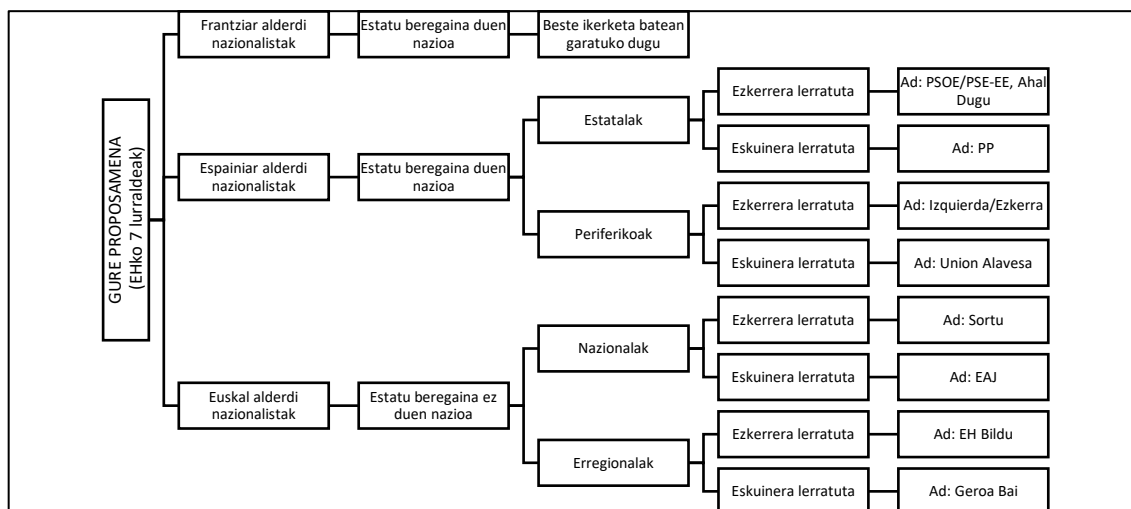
GURE PROPOSAMENA
(EHko 7 lurraldeak)

Frantziar alderdi nazionalistak

Estatu beregaina duen nazioa

Beste ikerketa batean garatuko dugu

Espainiar alderdi nazionalistak

Estatu beregaina duen nazioa

Estatalak

Ezkerrera lerratuta

Ad: PSOE/PSE-EE, Ahal Dugu

Eskuinera lerratuta

Ad: PP

Periferikoak

Ezkerrera lerratuta

Ad: Izquierda/Ezkerra

Eskuinera lerratuta

Ad: Union Alavesa

Euskal alderdi nazionalistak

Estatu beregaina ez duen nazioa

Nazionalak

Ezkerrera lerratuta

Ad: Sortu

Eskuinera lerratuta

Ad: EAJ

Erregionalak

Ezkerrera lerratuta

Ad: EH Bildu

Eskuinera lerratuta

Ad: Geroa Bai